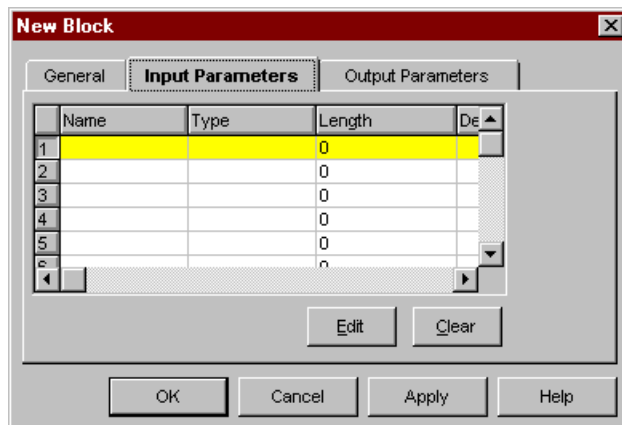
New Block

General | Input Parameters | Output Parameters

| | Name | Type | Length | De |
|---|---|---|---|---|
| 1 | | | 0 | |
| 2 | | | 0 | |
| 3 | | | 0 | |
| 4 | | | 0 | |
| 5 | | | 0 | |
| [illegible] | | | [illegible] | |

Edit Clear

OK Cancel Apply Help